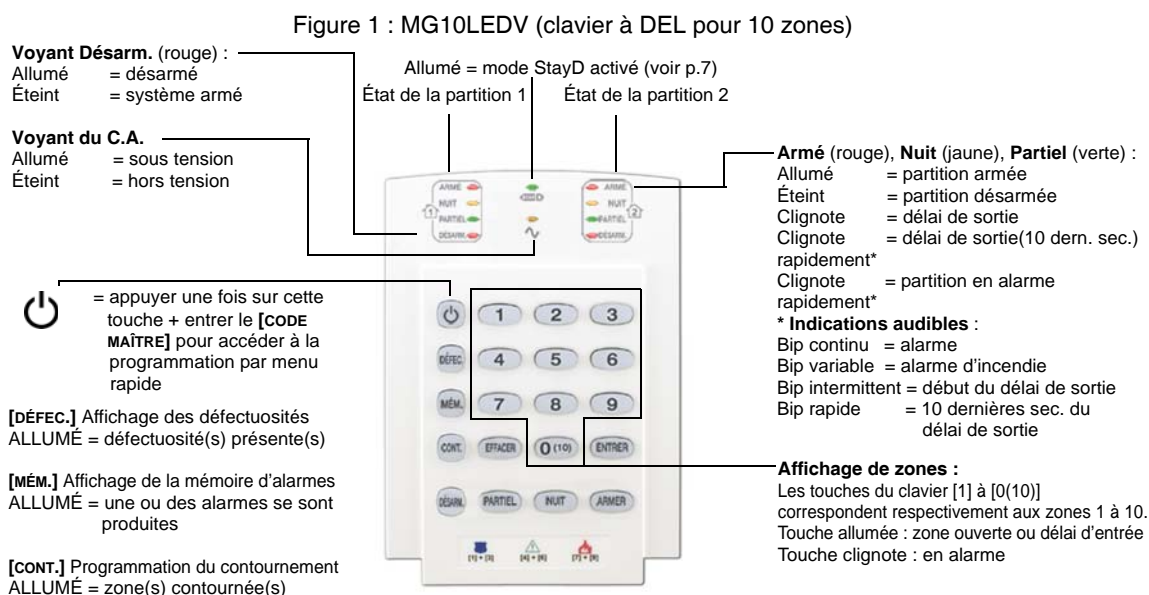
Figure 1 : MG10LEDV (clavier à DEL pour 10 zones)

**Voyant Désarm.** (rouge) :
Allumé = désarmé
Éteint = système armé

Allumé = mode StayD activé (voir p.7)

État de la partition 1

État de la partition 2

**Voyant du C.A.**
Allumé = sous tension
Éteint = hors tension

ARMÉ
NUIT
PARTIEL
DÉSARM.
1

ARMÉ
NUIT
PARTIEL
DÉSARM.
2

**Armé** (rouge), **Nuit** (jaune), **Partiel** (verte) :
Allumé = partition armée
Éteint = partition désarmée
Clignote = délai de sortie
Clignote rapidement* = délai de sortie(10 dern. sec.)
Clignote rapidement* = partition en alarme
**\* Indications audibles** :
Bip continu = alarme
Bip variable = alarme d'incendie
Bip intermittent = début du délai de sortie
Bip rapide = 10 dernières sec. du délai de sortie

= appuyer une fois sur cette touche + entrer le **[CODE MAÎTRE]** pour accéder à la programmation par menu rapide

1 2 3
DÉFEC. 4 5 6
MÉM. 7 8 9
CONT. EFFACER 0 (10) ENTRER
DÉSARM. PARTIEL NUIT ARMER
[1] + [3] [4] + [6] [7] + [9]

**[DÉFEC.]** Affichage des défectuosités
ALLUMÉ = défectuosité(s) présente(s)

**[MÉM.]** Affichage de la mémoire d'alarmes
ALLUMÉ = une ou des alarmes se sont produites

**[CONT.]** Programmation du contournement
ALLUMÉ = zone(s) contournée(s)

**Affichage de zones :**
Les touches du clavier [1] à [0(10)] correspondent respectivement aux zones 1 à 10.
Touche allumée : zone ouverte ou délai d'entrée
Touche clignote : en alarme